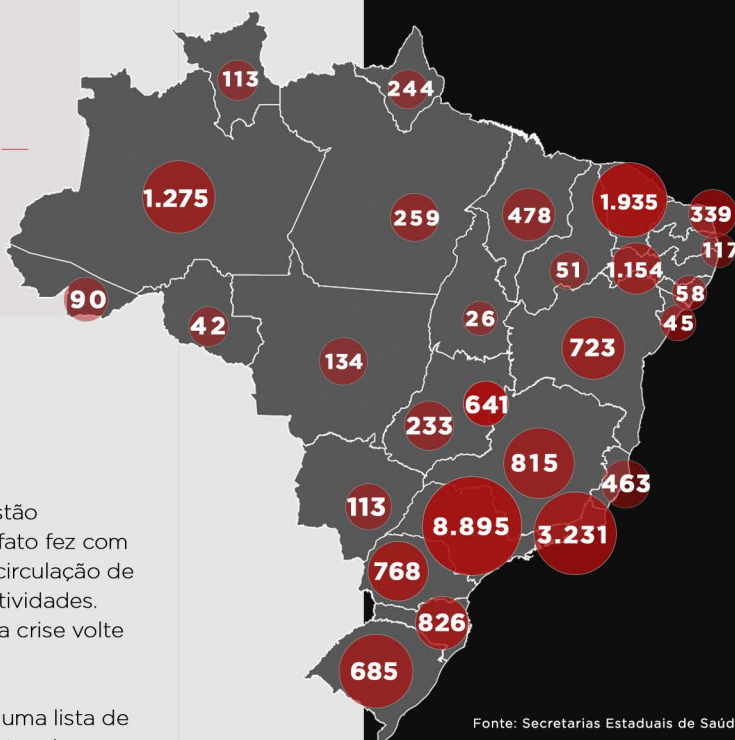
113
244
1.275
259
478
1.935
339
117
51
1.154
58
90
42
26
45
723
134
641
233
815
463
113
8.895
3.231
768
826
685

stão
fato fez com
circulação de
tividades.
a crise volte

uma lista de

Fonte: Secretarias Estaduais de Saúd